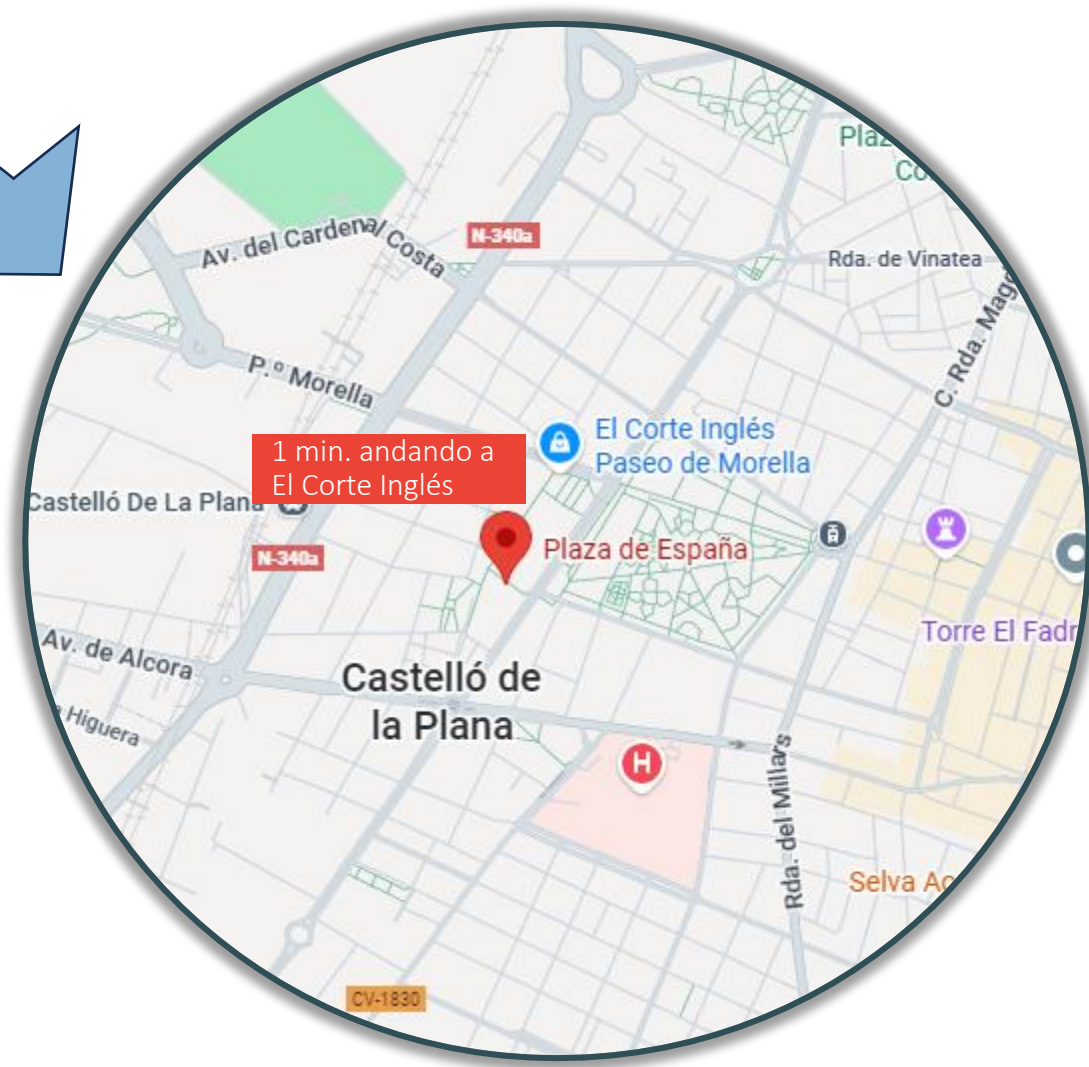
Plaz
Co
Av. del Cardenal Costa
N-340a
Rda. de Vinatea
C. Rda. Mag
P.º Morella
El Corte Inglés
Paseo de Morella
1 min. andando a El Corte Inglés
Castelló De La Plana
N-340a
Plaza de España
Torre El Fadr
Av. de Alcora
Castelló de la Plana
Higuera
H
Rda. del Millars
Selva Ac
CV-1830